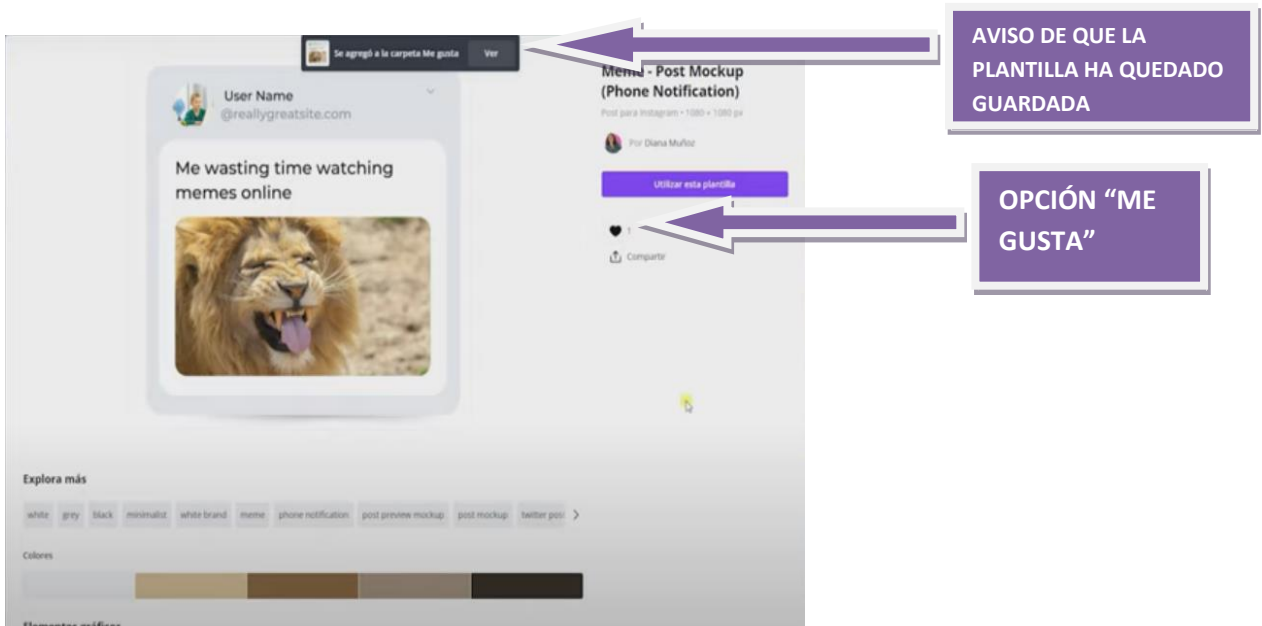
Se agregó a la carpeta Me gusta

Ver

AVISO DE QUE LA PLANTILLA HA QUEDADO GUARDADA

User Name
@reallygreatsite.com

Me wasting time watching memes online

Meme - Post Mockup (Phone Notification)

Post para Instagram • 1080 × 1080 px

Por Diana Muñoz

Utilizar esta plantilla

OPCIÓN "ME GUSTA"

1

Compartir

Explora más

white grey black minimalist white brand meme phone notification post preview mockup post mockup twitter post

Colores

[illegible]